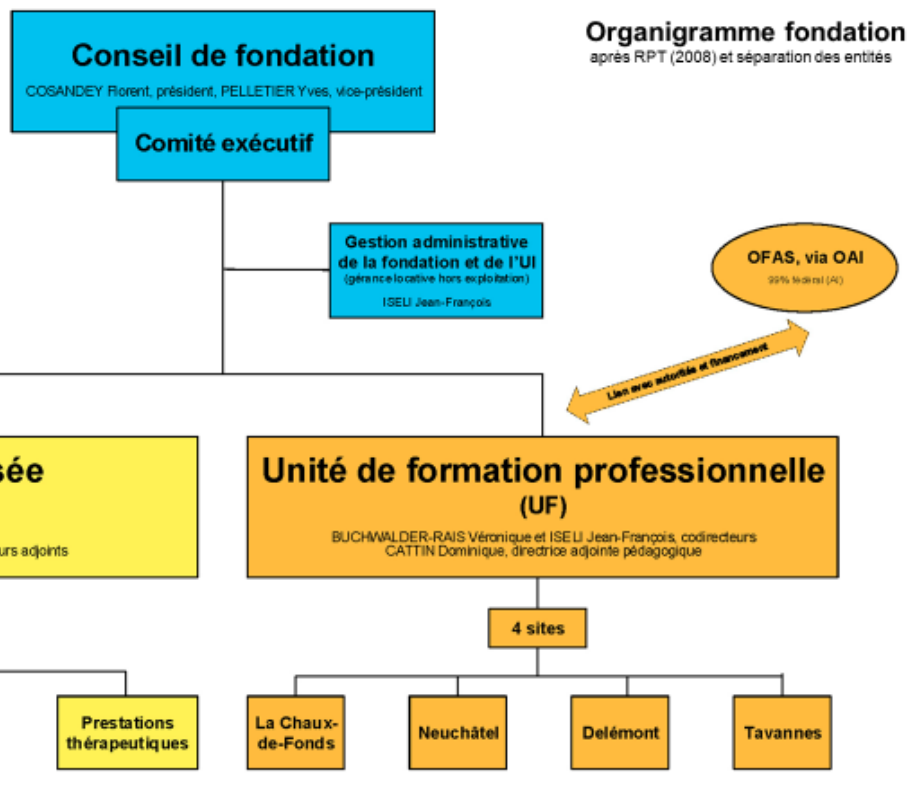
Organigramme fondation
après RPT (2008) et séparation des entités

Conseil de fondation
COSANDEY Florent, président, PELLETIER Yves, vice-président

Comité exécutif

Gestion administrative de la fondation et de l'UI
(gérance locative hors exploitation)
ISELI Jean-François

OFAS, via OAI
99% fédéral (AI)

Lien avec autorité et financement

sée
urs adjoints

Unité de formation professionnelle
(UF)
BUCHWALDER-RAIS Véronique et ISELI Jean-François, codirecteurs
CATTIN Dominique, directrice adjointe pédagogique

4 sites

Prestations thérapeutiques

La Chaux-de-Fonds

Neuchâtel

Delémont

Tavannes